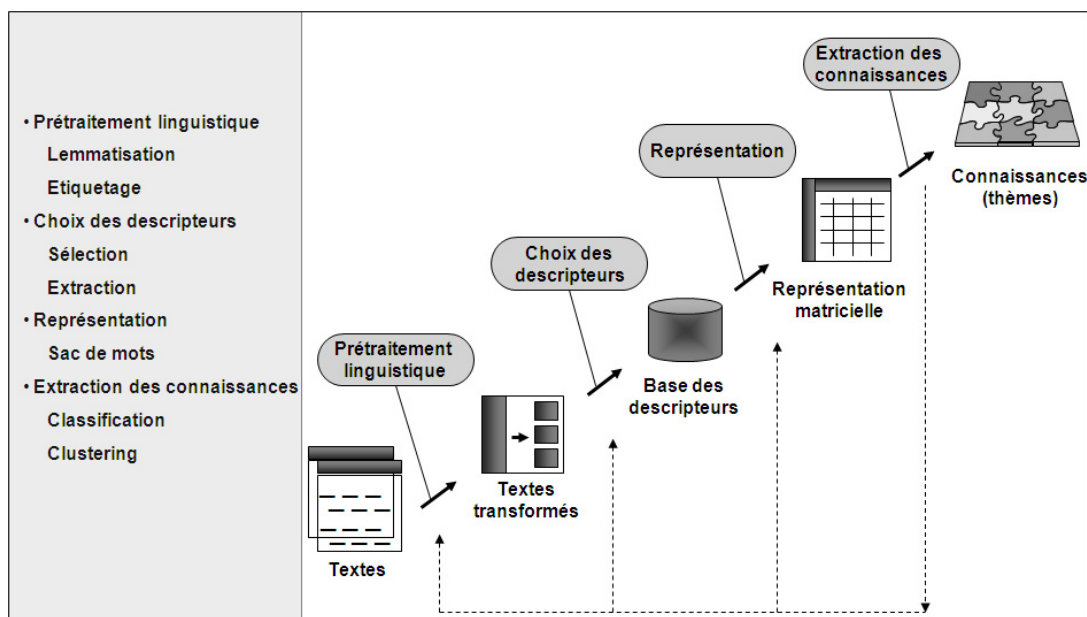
• Prétraitement linguistique
Lemmatisation
Etiquetage
• Choix des descripteurs
Sélection
Extraction
• Représentation
Sac de mots
• Extraction des connaissances
Classification
Clustering

Extraction des connaissances

Connaissances (thèmes)

Représentation

Représentation matricielle

Choix des descripteurs

Base des descripteurs

Prétraitement linguistique

Textes transformés

Textes